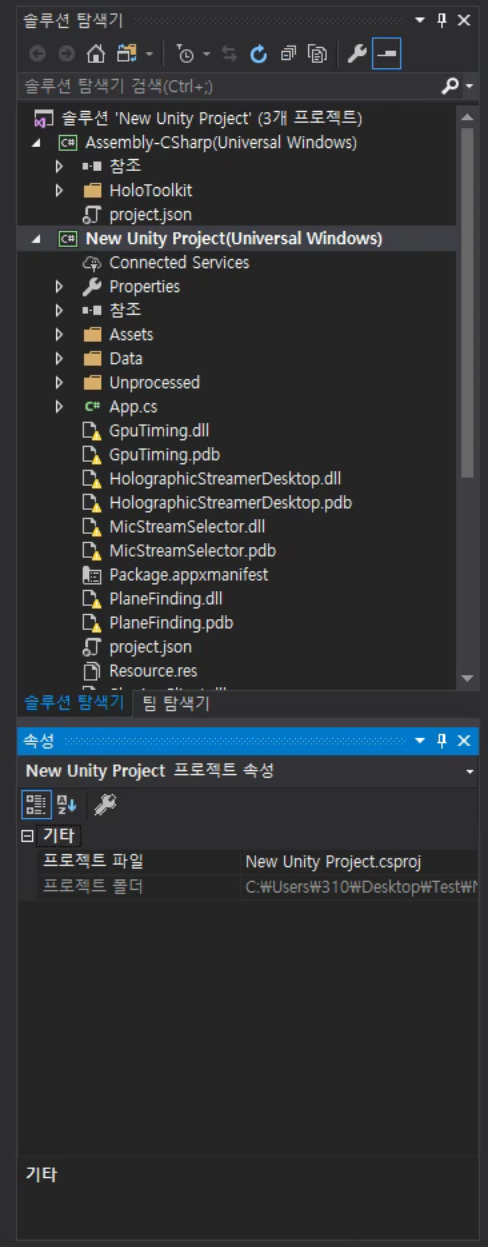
솔루션 탐색기

솔루션 탐색기 검색(Ctrl+;)

솔루션 'New Unity Project' (3개 프로젝트)
Assembly-CSharp(Universal Windows)
참조
HoloToolkit
project.json
New Unity Project(Universal Windows)
Connected Services
Properties
참조
Assets
Data
Unprocessed
App.cs
GpuTiming.dll
GpuTiming.pdb
HolographicStreamerDesktop.dll
HolographicStreamerDesktop.pdb
MicStreamSelector.dll
MicStreamSelector.pdb
Package.appxmanifest
PlaneFinding.dll
PlaneFinding.pdb
project.json
Resource.res
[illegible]

솔루션 탐색기 팀 탐색기

속성

New Unity Project 프로젝트 속성

기타

| 프로젝트 파일 | New Unity Project.csproj |
|---|---|
| 프로젝트 폴더 | C:₩Users₩310₩Desktop₩Test₩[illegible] |

기타